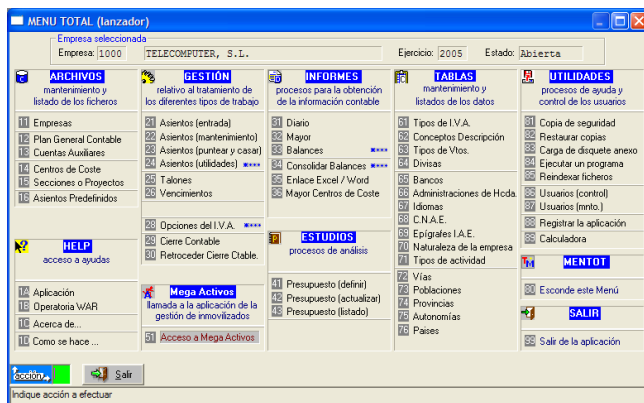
MENU TOTAL (lanzador)

Empresa seleccionada
Empresa: 1000 TELECOMPUTER, S.L. Ejercicio: 2005 Estado: Abierta

ARCHIVOS
mantenimiento y listado de los ficheros

11 Empresas
12 Plan General Contable
13 Cuentas Auxiliares
14 Centros de Coste
15 Secciones o Proyectos
16 Asientos Predefinidos

HELP
acceso a ayudas

14 Aplicación
17 Operatoria WAR
10 Acerca de...
10 Como se hace ...

GESTIÓN
relativo al tratamiento de los diferentes tipos de trabajo

21 Asientos (entrada)
22 Asientos (mantenimiento)
23 Asientos (puntear y casar)
24 Asientos (utilidades) ****
25 Talones
26 Vencimientos

28 Opciones del I.V.A. ****
29 Cierre Contable
30 Retroceder Cierre Ctable.

Mega Activos
llamada a la aplicación de la gestión de inmovilizados

51 Acceso a Mega Activos

INFORMES
procesos para la obtención de la información contable

31 Diario
32 Mayor
33 Balances ****
34 Consolidar Balances ****
35 Enlace Excel / Word
36 Mayor Centros de Coste

ESTUDIOS
procesos de análisis

41 Presupuesto (definir)
42 Presupuesto (actualizar)
43 Presupuesto (listado)

TABLAS
mantenimiento y listados de los datos

61 Tipos de I.V.A.
62 Conceptos Descripción
63 Tipos de Vtos.
64 Divisas
65 Bancos
66 Administraciones de Hcda.
67 Idiomas
68 C.N.A.E.
69 Epígrafes I.A.E.
70 Naturaleza de la empresa
71 Tipos de actividad
72 Vías
73 Poblaciones
74 Provincias
75 Autonomías
76 Paises

UTILIDADES
procesos de ayuda y control de los usuarios

81 Copia de seguridad
82 Restaurar copias
83 Carga de disquete anexo
84 Ejecutar un programa
85 Reindexar ficheros
86 Usuarios (control)
87 Usuarios (mnto.)
88 Registrar la aplicación
89 Calculadora

MENTOT
90 Esconde este Menú

SALIR
99 Salir de la aplicación

acción Salir
Indique acción a efectuar